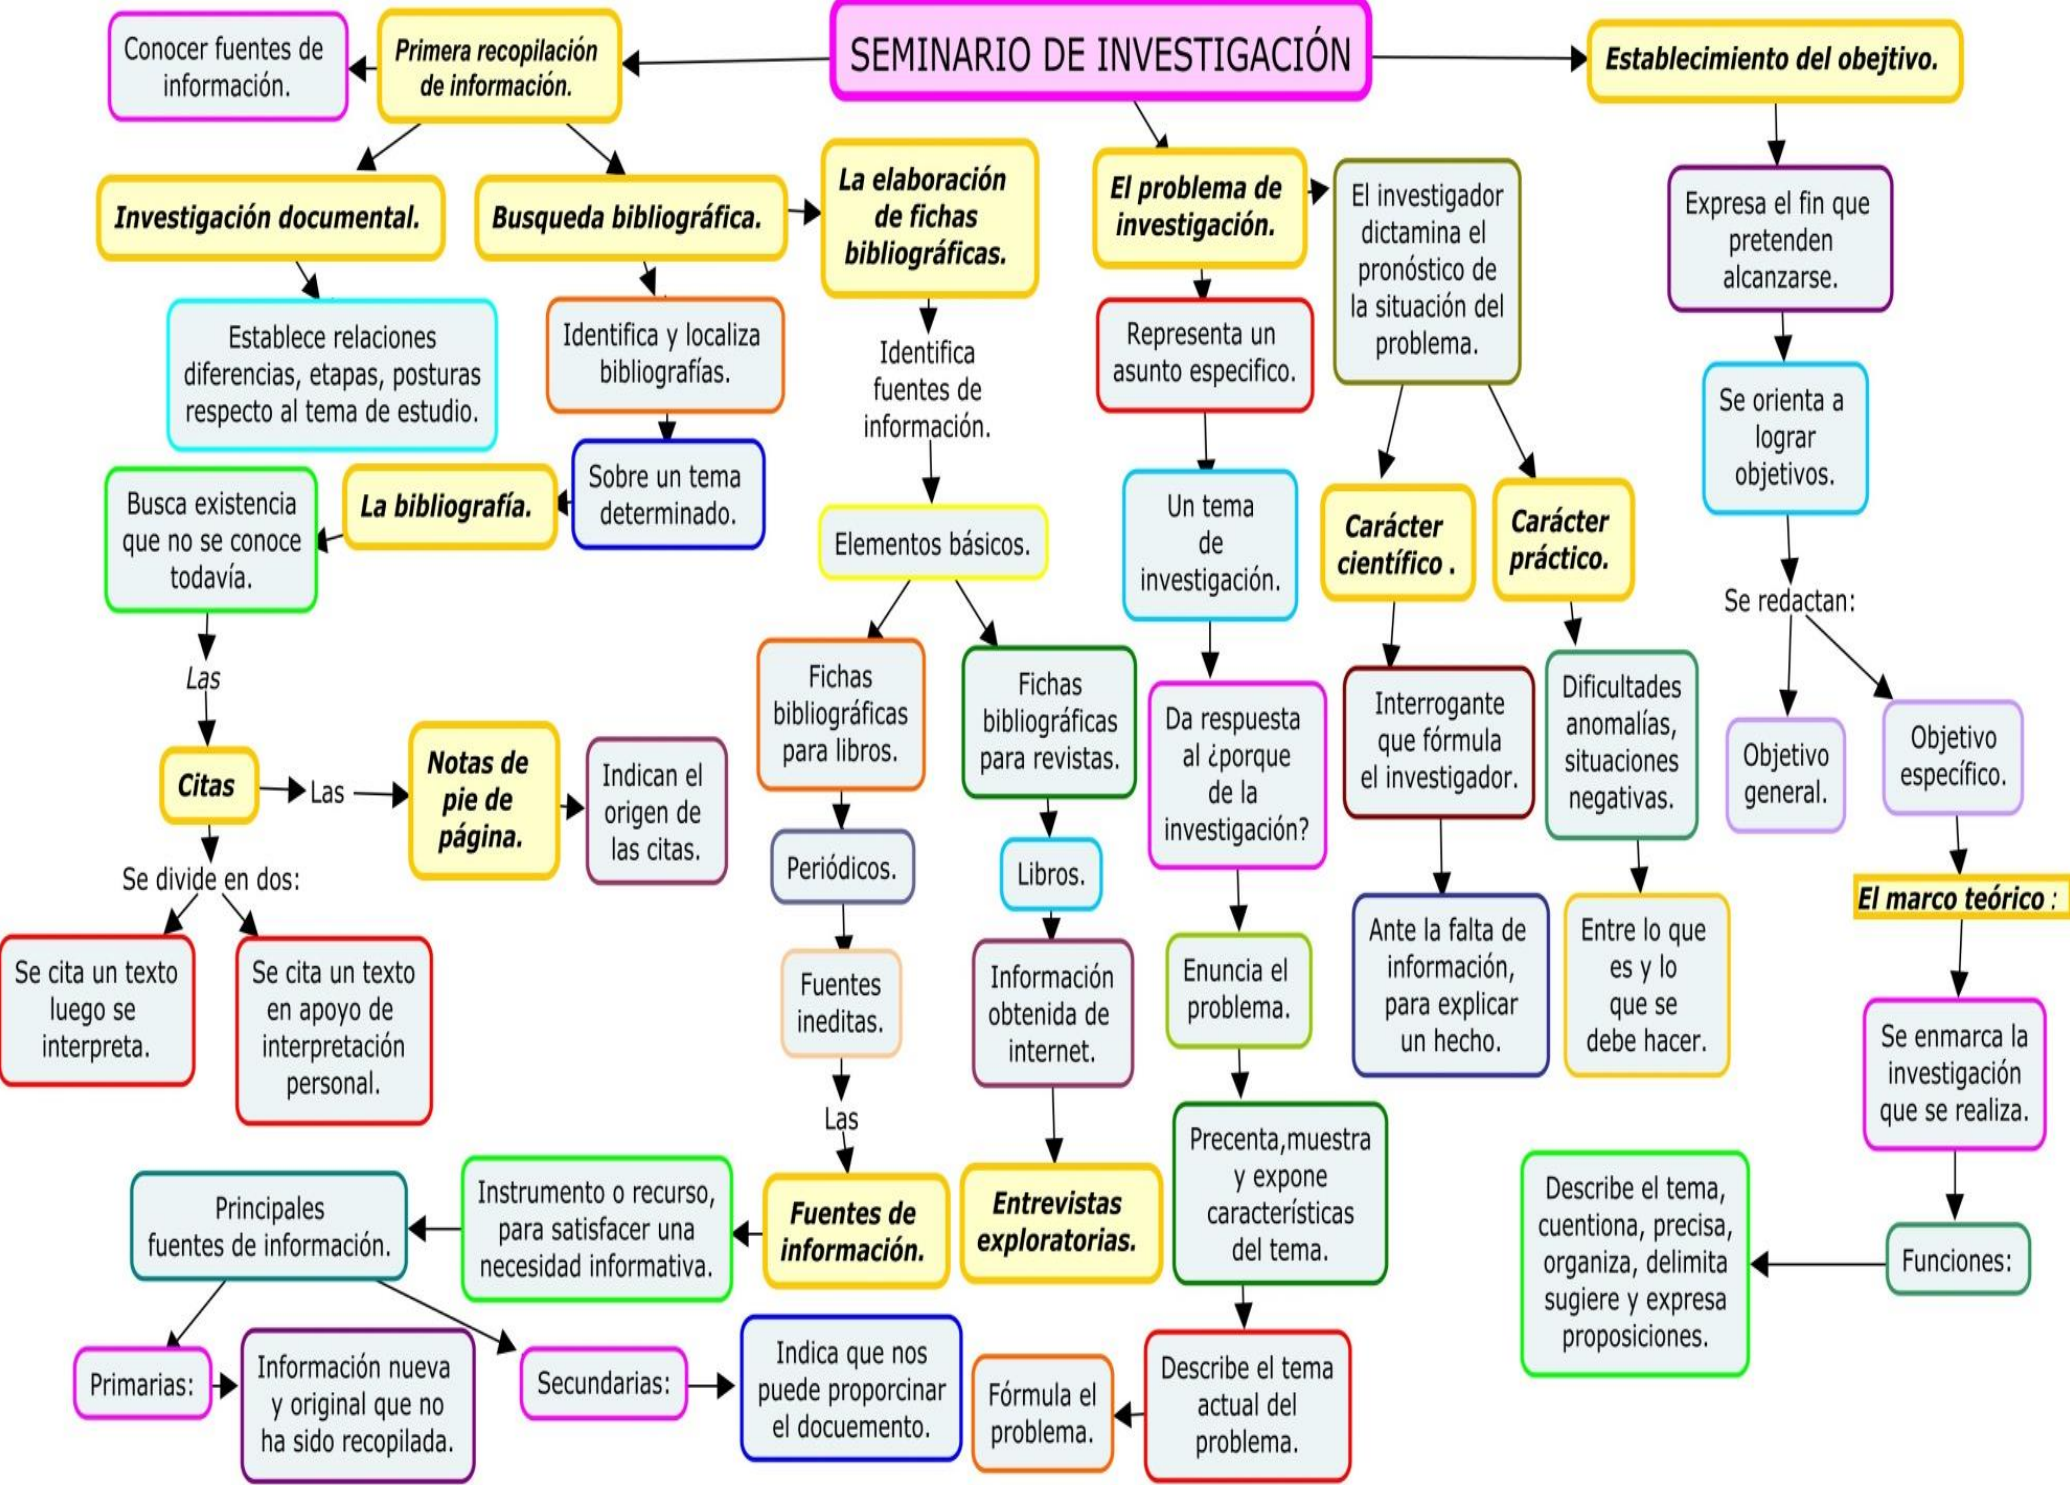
SEMINARIO DE INVESTIGACIÓN

Primera recopilación de información.

Conocer fuentes de información.

Investigación documental.

Establece relaciones diferencias, etapas, posturas respecto al tema de estudio.

Busqueda bibliográfica.

Identifica y localiza bibliografías.

Sobre un tema determinado.

La bibliografía.

Busca existencia que no se conoce todavía.

Las

Citas

Las

Notas de pie de página.

Indican el origen de las citas.

Se divide en dos:

Se cita un texto luego se interpreta.

Se cita un texto en apoyo de interpretación personal.

La elaboración de fichas bibliográficas.

Identifica fuentes de información.

Elementos básicos.

Fichas bibliográficas para libros.

Periódicos.

Fuentes ineditas.

Las

Fuentes de información.

Fichas bibliográficas para revistas.

Libros.

Información obtenida de internet.

Entrevistas exploratorias.

Instrumento o recurso, para satisfacer una necesidad informativa.

Principales fuentes de información.

Primarias:

Información nueva y original que no ha sido recopilada.

Secundarias:

Indica que nos puede proporcinar el docuemento.

El problema de investigación.

Representa un asunto especifico.

Un tema de investigación.

Da respuesta al ¿porque de la investigación?

Enuncia el problema.

Precenta,muestra y expone características del tema.

Describe el tema actual del problema.

Fórmula el problema.

El investigador dictamina el pronóstico de la situación del problema.

Carácter científico .

Interrogante que fórmula el investigador.

Ante la falta de información, para explicar un hecho.

Carácter práctico.

Dificultades anomalías, situaciones negativas.

Entre lo que es y lo que se debe hacer.

Establecimiento del obejtivo.

Expresa el fin que pretenden alcanzarse.

Se orienta a lograr objetivos.

Se redactan:

Objetivo general.

Objetivo específico.

El marco teórico :

Se enmarca la investigación que se realiza.

Funciones:

Describe el tema, cuentiona, precisa, organiza, delimita sugiere y expresa proposiciones.